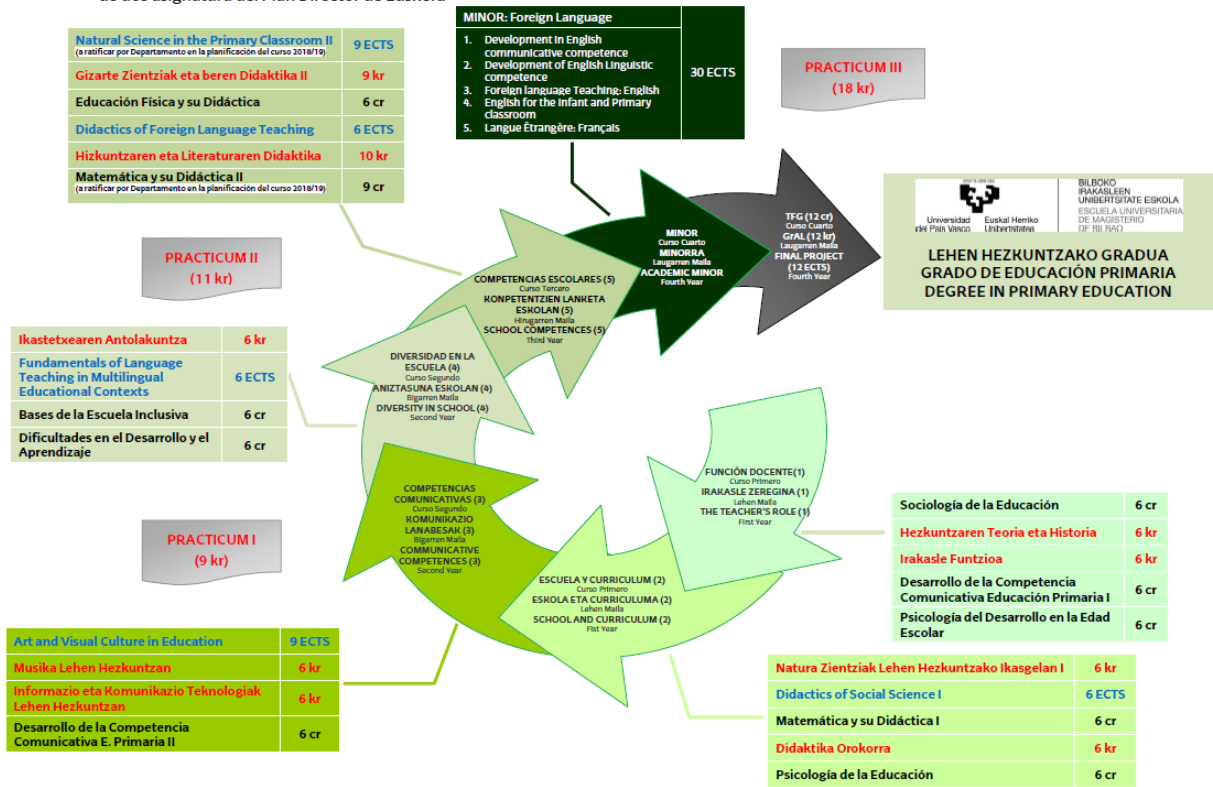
| Natural Science in the Primary Classroom II (a ratificar por Departamento en la planificación del curso 2018/19) | 9 ECTS |
|---|---|
| Gizarte Zientziak eta beren Didaktika II | 9 kr |
| Educación Física y su Didáctica | 6 cr |
| Didactics of Foreign Language Teaching | 6 ECTS |
| Hizkuntzaren eta Literaturaren Didaktika | 10 kr |
| Matemática y su Didáctica II (a ratificar por Departamento en la planificación del curso 2018/19) | 9 cr |

| MINOR: Foreign Language | |
|---|---|
| 1. Development in English communicative competence 2. Development of English Linguistic competence 3. Foreign language Teaching: English 4. English for the Infant and Primary classroom 5. Langue Étrangère: Français | 30 ECTS |

PRACTICUM III (18 kr)

Universidad del País Vasco Euskal Herriko Unibertsitatea
BILBOKO IRAKASLEEN UNIBERTSITATE ESKOLA
ESCUELA UNIVERSITARIA DE MAGISTERIO DE BILBAO

LEHEN HEZKUNTZAKO GRADUA
GRADO DE EDUCACIÓN PRIMARIA
DEGREE IN PRIMARY EDUCATION

PRACTICUM II (11 kr)

MINOR Curso Cuarto MINORRA Laugarren Maila ACADEMIC MINOR Fourth Year

TFG (12 cr) Curso Cuarto GrAL (12 kr) Laugarren Maila FINAL PROJECT (12 ECTS) Fourth Year

COMPETENCIAS ESCOLARES (5) Curso Tercero KONPETENTZIEN LANKETA ESKOLAN (5) Hirugarren Maila SCHOOL COMPETENCES (5) Third Year

DIVERSIDAD EN LA ESCUELA (4) Curso Segundo ANIZTASUNA ESKOLAN (4) Bigarren Maila DIVERSITY IN SCHOOL (4) Second Year

| Ikastetxearen Antolakuntza | 6 kr |
|---|---|
| Fundamentals of Language Teaching in Multilingual Educational Contexts | 6 ECTS |
| Bases de la Escuela Inclusiva | 6 cr |
| Dificultades en el Desarrollo y el Aprendizaje | 6 cr |

COMPETENCIAS COMUNICATIVAS (3) Curso Segundo KOMUNIKAZIO LANABESAK (3) Bigarren Maila COMMUNICATIVE COMPETENCES (3) Second Year

FUNCIÓN DOCENTE(1) Curso Primero IRAKASLE ZEREGINA (1) Lehen Maila THE TEACHER'S ROLE (1) First Year

ESCUELA Y CURRICULUM (2) Curso Primero ESKOLA ETA CURRICULUMA (2) Lehen Maila SCHOOL AND CURRICULUM (2) Fist Year

PRACTICUM I (9 kr)

| Sociología de la Educación | 6 cr |
|---|---|
| Hezkuntzaren Teoria eta Historia | 6 kr |
| Irakasle Funtzioa | 6 kr |
| Desarrollo de la Competencia Comunicativa Educación Primaria I | 6 cr |
| Psicología del Desarrollo en la Edad Escolar | 6 cr |

| Art and Visual Culture in Education | 9 ECTS |
|---|---|
| Musika Lehen Hezkuntzan | 6 kr |
| Informazio eta Komunikazio Teknologiak Lehen Hezkuntzan | 6 kr |
| Desarrollo de la Competencia Comunicativa E. Primaria II | 6 cr |

| Natura Zientziak Lehen Hezkuntzako Ikasgelan I | 6 kr |
|---|---|
| Didactics of Social Science I | 6 ECTS |
| Matemática y su Didáctica I | 6 cr |
| Didaktika Orokorra | 6 kr |
| Psicología de la Educación | 6 cr |